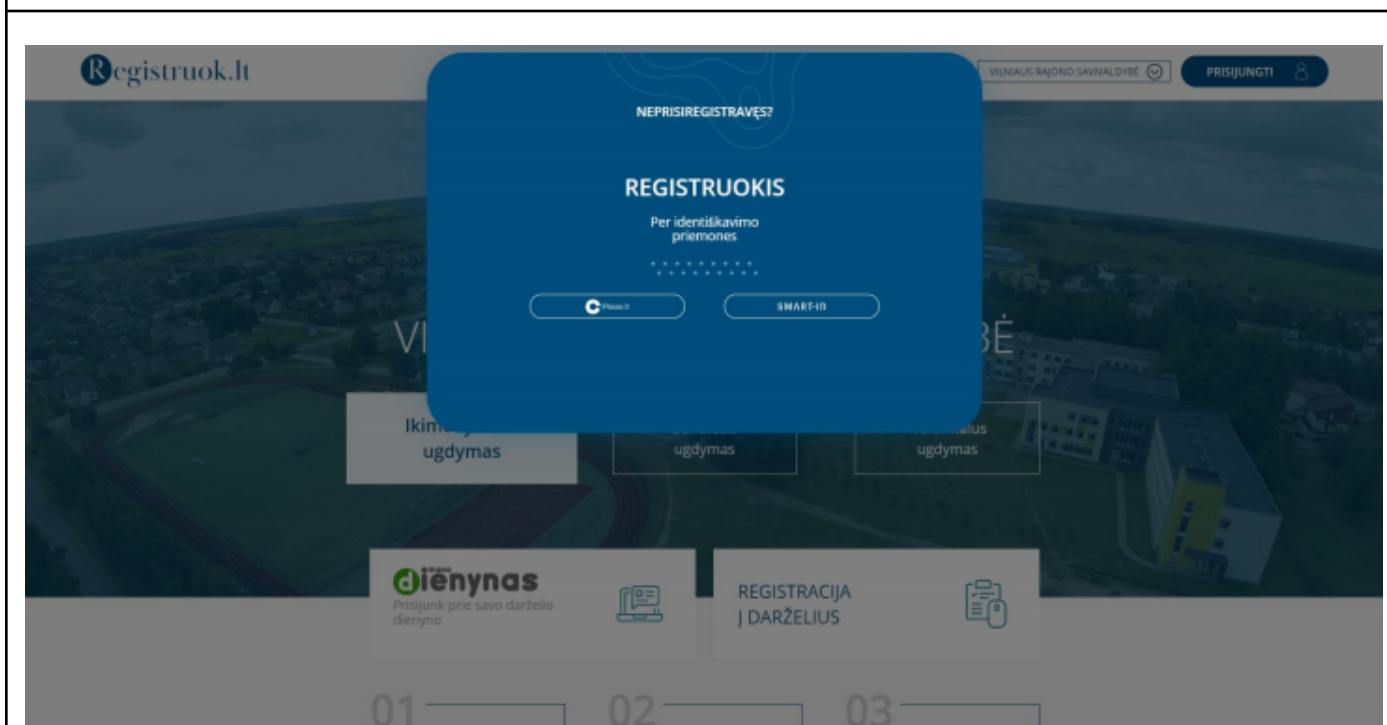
Registruok.lt

VILNIAUS RAJONO SAVIVALDYBĖ

PRISIJUNGTI

NEPRISIREGISTRAVĘS?

REGISTRUOKIS

Per identiškavimo priemones

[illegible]

SMART-ID

VI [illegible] BĖ

Ikim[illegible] ugdymas

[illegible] ugdymas

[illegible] ugdymas

dienynas

Prisijunk prie savo darželio dienyno

REGISTRACIJA Į DARŽELIUS

01

02

03